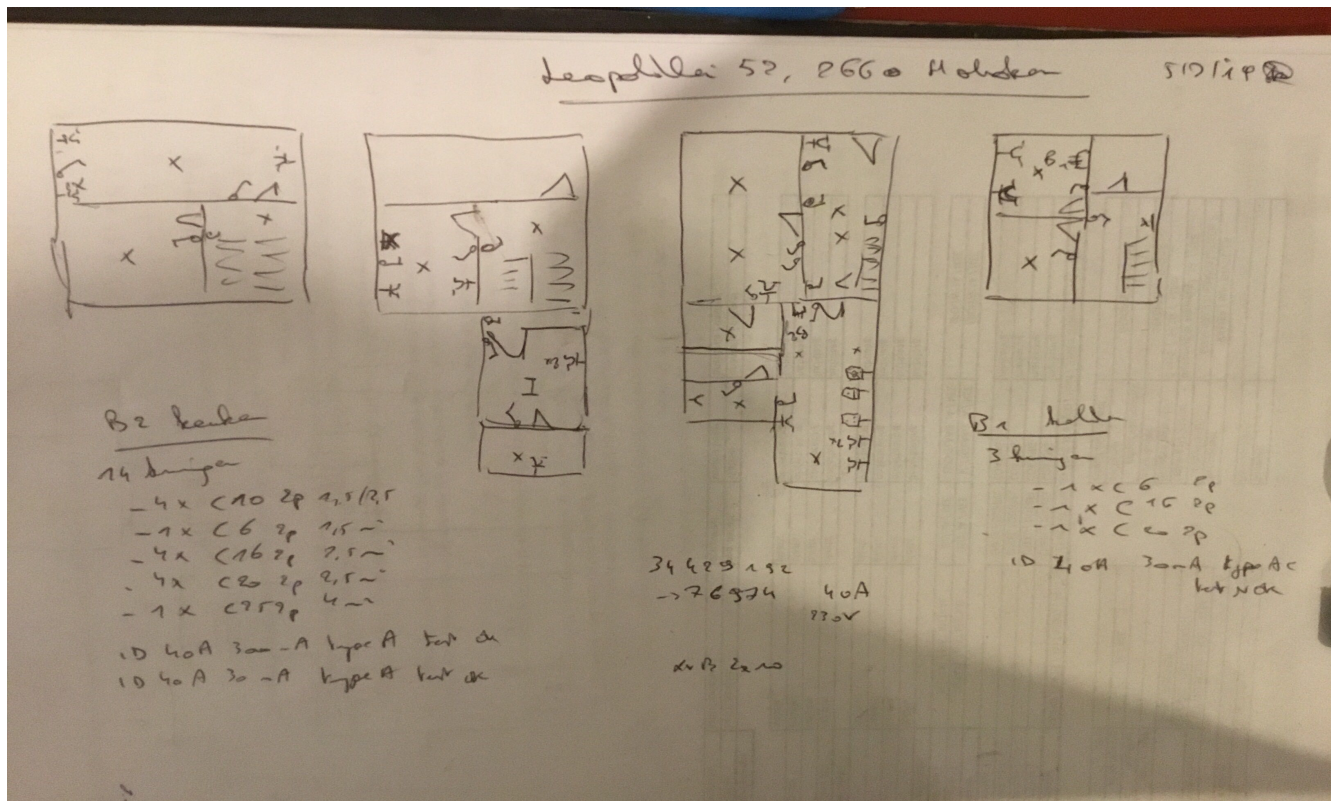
Leopoldlei 52, 2660 Hoboken 5/7/19

B2 keuken

14 kringen

– 4 x C10 2p 1,5/2,5
– 1 x C6 2p 1,5 ~
– 4 x C16 2p 2,5 ~
– 4 x C20 2p 2,5 ~
– 1 x C25 2p 4 ~

1 D 40A 300mA type A test ok
1 D 40 A 30mA type A test ok

34 429 192
→ 76 974 40A
230V

XvB 2x10

B1 kelder

3 kringen

– 1 x C6 2p
– 1 x C16 2p
– 1 x C20 2p

1 D 40A 300mA type AC
test ok